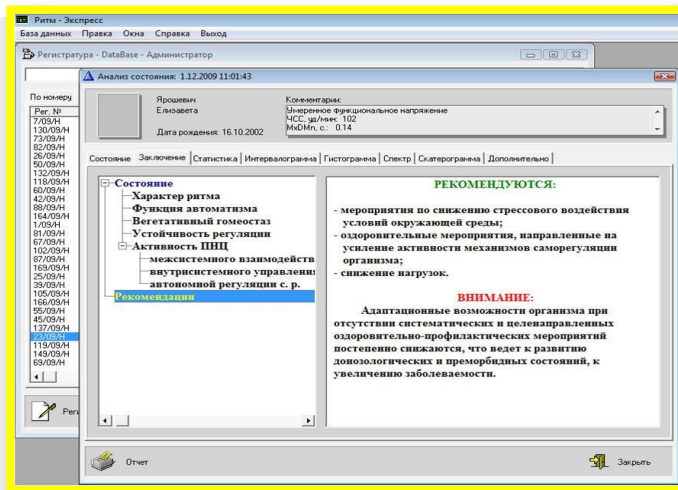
Ритм - Экспресс
База данных Правка Окна Справка Выход
Регистратура - DataBase - Администратор
По номеру
Рег. №
7/09/Н
130/09/Н
73/09/Н
82/09/Н
26/09/Н
50/09/Н
132/09/Н
118/09/Н
60/09/Н
42/09/Н
88/09/Н
164/09/Н
1/09/Н
81/09/Н
67/09/Н
102/09/Н
87/09/Н
169/09/Н
25/09/Н
39/09/Н
105/09/Н
166/09/Н
55/09/Н
45/09/Н
137/09/Н
23/09/Н
119/09/Н
149/09/Н
69/09/Н
Рег
Анализ состояния: 1.12.2009 11:01:43
Ярошевич
Елизавета
Дата рождения: 16.10.2002
Комментарии:
Умеренное функциональное напряжение
ЧСС, уд/мин: 102
MxDMn, с.: 0.14
Состояние | Заключение | Статистика | Интервалограмма | Гистограмма | Спектр | Скатерограмма | Дополнительно
Состояние
Характер ритма
Функция автоматизма
Вегетативный гомеостаз
Устойчивость регуляции
Активность ПНЦ
межсистемного взаимодейств
внутрисистемного управлени
автономной регуляции с. р.
Рекомендации
РЕКОМЕНДУЮТСЯ:
- мероприятия по снижению стрессового воздействия условий окружающей среды;
- оздоровительные мероприятия, направленные на усиление активности механизмов саморегуляции организма;
- снижение нагрузок.
ВНИМАНИЕ:
Адаптационные возможности организма при отсутствии систематических и целенаправленных оздоровительно-профилактических мероприятий постепенно снижаются, что ведет к развитию донозологических и преморбидных состояний, к увеличению заболеваемости.
Отчет
Закрыть